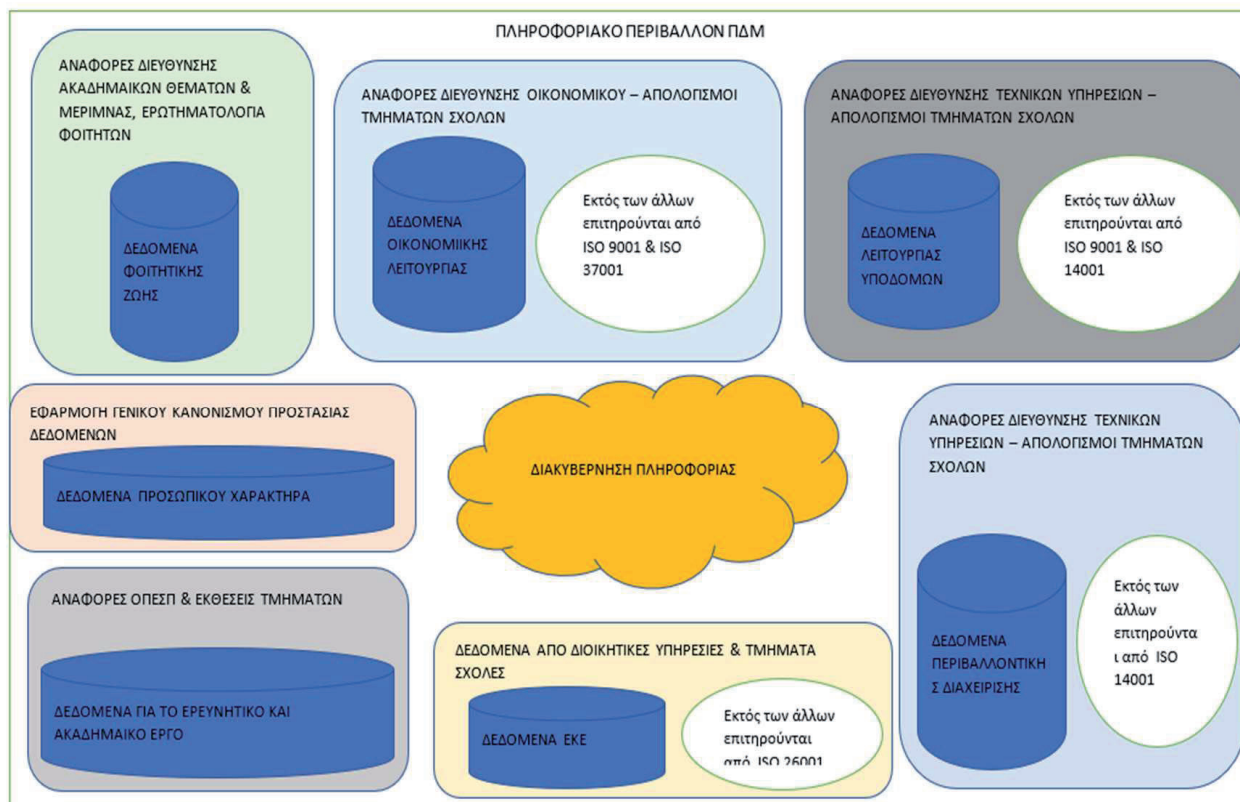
ΠΛΗΡΟΦΟΡΙΑΚΟ ΠΕΡΙΒΑΛΛΟΝ ΠΔΜ

ΑΝΑΦΟΡΕΣ ΔΙΕΥΘΥΝΣΗΣ ΑΚΑΔΗΜΑΙΚΩΝ ΘΕΜΑΤΩΝ & ΜΕΡΙΜΝΑΣ, ΕΡΩΤΗΜΑΤΟΛΟΓΙΑ ΦΟΙΤΗΤΩΝ

ΔΕΔΟΜΕΝΑ ΦΟΙΤΗΤΙΚΗΣ ΖΩΗΣ

ΑΝΑΦΟΡΕΣ ΔΙΕΥΘΥΝΣΗΣ ΟΙΚΟΝΟΜΙΚΟΥ – ΑΠΟΛΟΓΙΣΜΟΙ ΤΜΗΜΑΤΩΝ ΣΧΟΛΩΝ

ΔΕΔΟΜΕΝΑ ΟΙΚΟΝΟΜΙΙΚΗΣ ΛΕΙΤΟΥΡΓΙΑΣ

Εκτός των άλλων επιτηρούνται από ISO 9001 & ISO 37001

ΑΝΑΦΟΡΕΣ ΔΙΕΥΘΥΝΣΗΣ ΤΕΧΝΙΚΩΝ ΥΠΗΡΕΣΙΩΝ – ΑΠΟΛΟΓΙΣΜΟΙ ΤΜΗΜΑΤΩΝ ΣΧΟΛΩΝ

ΔΕΔΟΜΕΝΑ ΛΕΙΤΟΥΡΓΙΑΣ ΥΠΟΔΟΜΩΝ

Εκτός των άλλων επιτηρούνται από ISO 9001 & ISO 14001

ΕΦΑΡΜΟΓΗ ΓΕΝΙΚΟΥ ΚΑΝΟΝΙΣΜΟΥ ΠΡΟΣΤΑΣΙΑΣ ΔΕΔΟΜΕΝΩΝ

ΔΕΔΟΜΕΝΑ ΠΡΟΣΩΠΙΚΟΥ ΧΑΡΑΚΤΗΡΑ

ΔΙΑΚΥΒΕΡΝΗΣΗ ΠΛΗΡΟΦΟΡΙΑΣ

ΑΝΑΦΟΡΕΣ ΔΙΕΥΘΥΝΣΗΣ ΤΕΧΝΙΚΩΝ ΥΠΗΡΕΣΙΩΝ – ΑΠΟΛΟΓΙΣΜΟΙ ΤΜΗΜΑΤΩΝ ΣΧΟΛΩΝ

ΔΕΔΟΜΕΝΑ ΠΕΡΙΒΑΛΛΟΝΤΙΚΗΣ ΔΙΑΧΕΙΡΙΣΗΣ

Εκτός των άλλων επιτηρούνται από ISO 14001

ΑΝΑΦΟΡΕΣ ΟΠΕΣΠ & ΕΚΘΕΣΕΙΣ ΤΜΗΜΑΤΩΝ

ΔΕΔΟΜΕΝΑ ΓΙΑ ΤΟ ΕΡΕΥΝΗΤΙΚΟ ΚΑΙ ΑΚΑΔΗΜΑΙΚΟ ΕΡΓΟ

ΔΕΔΟΜΕΝΑ ΑΠΟ ΔΙΟΙΚΗΤΙΚΕΣ ΥΠΗΡΕΣΙΕΣ & ΤΜΗΜΑΤΑ ΣΧΟΛΕΣ

ΔΕΔΟΜΕΝΑ ΕΚΕ

Εκτός των άλλων επιτηρούνται από ISO 26001